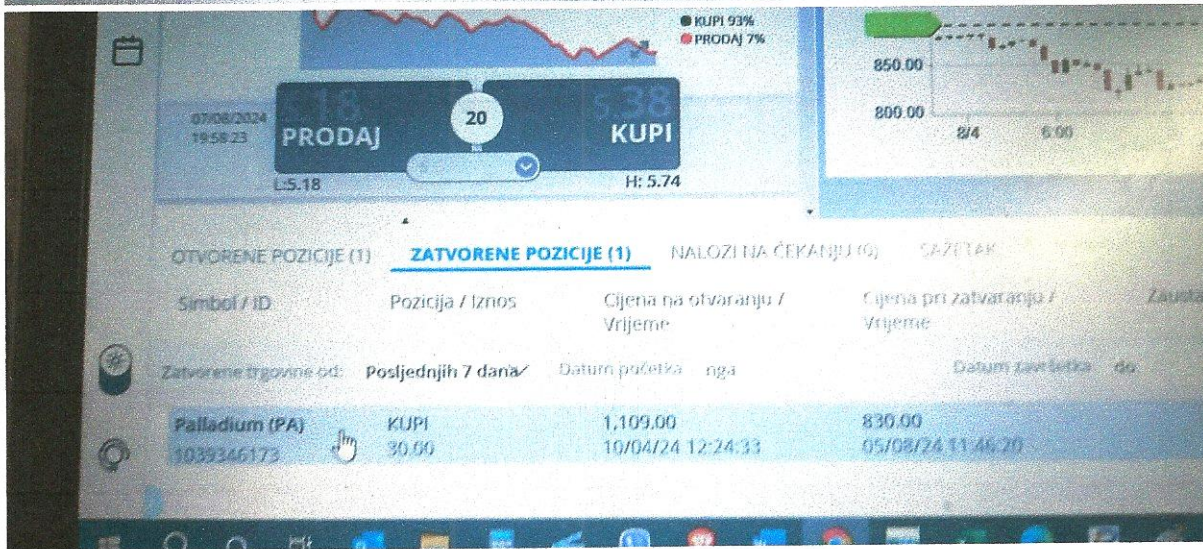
KUPI 93%
PRODAJ 7%

850.00
800.00
8/4
6:00

07/08/2024
19:58:23
5.18
PRODAJ
20
5.38
KUPI
L: 5.18
H: 5.74

OTVORENE POZICIJE (1) ZATVORENE POZICIJE (1) NALOZI NA ČEKANJU (0) SAŽETAK

Simbol / ID | Pozicija / Iznos | Cijena na otvaranju / Vrijeme | Cijena pri zatvaranju / Vrijeme | Zausta

Zatvorene trgovine od: Posljednjih 7 dana Datum početka nga Datum završetka do

Palladium (PA) | KUPI | 1,109.00 | 830.00
1039346173 | 30.00 | 10/04/24 12:24:33 | 05/08/24 11:46:20